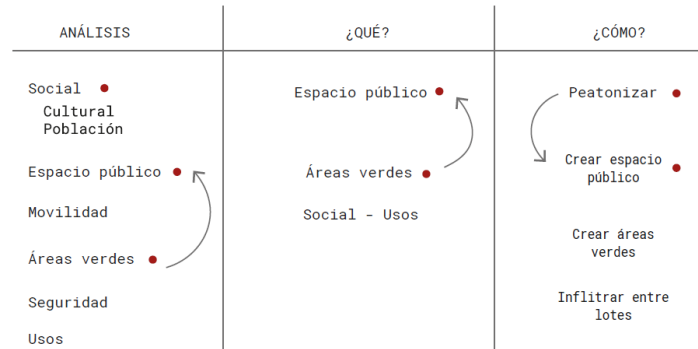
| ANÁLISIS | ¿QUÉ? | ¿CÓMO? |
|---|---|---|
| Social | Espacio público | Peatonizar |
| Cultural Población | Áreas verdes | Crear espacio público |
| Espacio público | Social - Usos | Crear áreas verdes |
| Movilidad | | Inflitrar entre lotes |
| Áreas verdes | | |
| Seguridad | | |
| Usos | | |